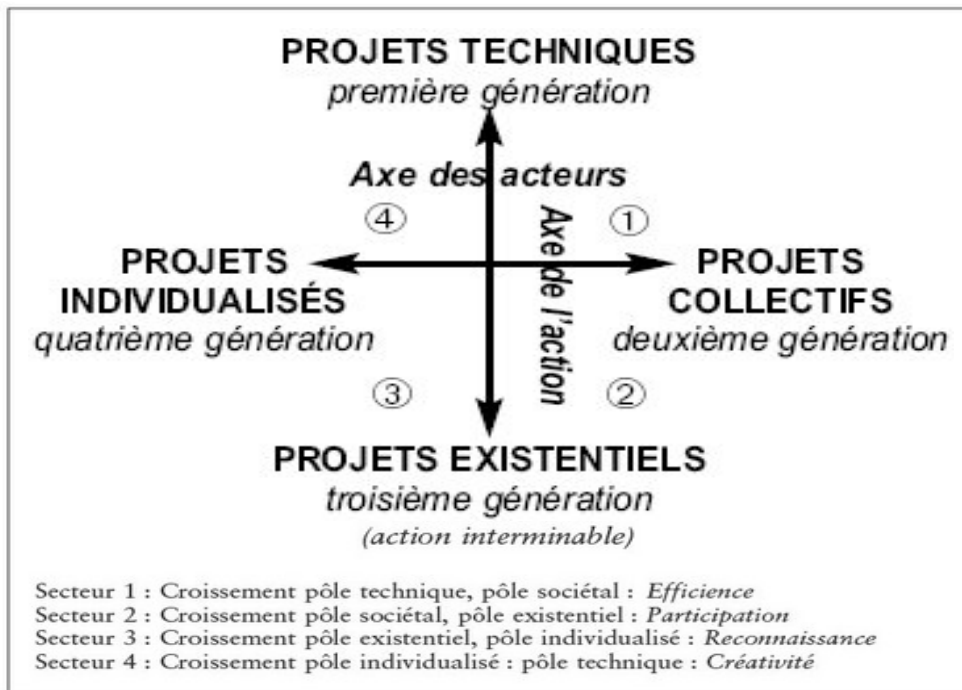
PROJETS TECHNIQUES
première génération

Axe des acteurs

Axe de l'action

④

①

PROJETS INDIVIDUALISÉS
quatrième génération

PROJETS COLLECTIFS
deuxième génération

③

②

PROJETS EXISTENTIELS
troisième génération
(action interminable)

Secteur 1 : Croissement pôle technique, pôle sociétal : *Efficience*
Secteur 2 : Croissement pôle sociétal, pôle existentiel : *Participation*
Secteur 3 : Croissement pôle existentiel, pôle individualisé : *Reconnaissance*
Secteur 4 : Croissement pôle individualisé : pôle technique : *Créativité*